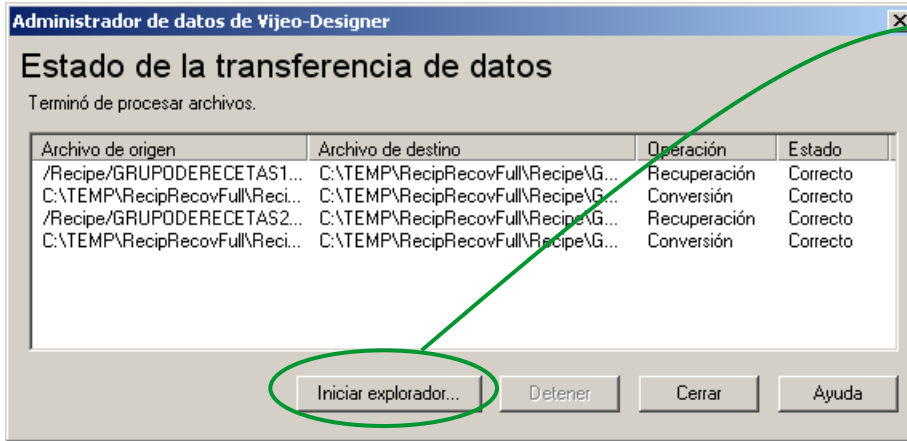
Administrador de datos de Vijeo-Designer

Estado de la transferencia de datos

Terminó de procesar archivos.

| Archivo de origen | Archivo de destino | Operación | Estado |
|---|---|---|---|
| /Recipe/GRUPODERECETAS1... | C:\TEMP\RecipRecovFull\Recipe\G... | Recuperación | Correcto |
| C:\TEMP\RecipRecovFull\Reci... | C:\TEMP\RecipRecovFull\Recipe\G... | Conversión | Correcto |
| /Recipe/GRUPODERECETAS2... | C:\TEMP\RecipRecovFull\Recipe\G... | Recuperación | Correcto |
| C:\TEMP\RecipRecovFull\Reci... | C:\TEMP\RecipRecovFull\Recipe\G... | Conversión | Correcto |

Iniciar explorador... Detener Cerrar Ayuda